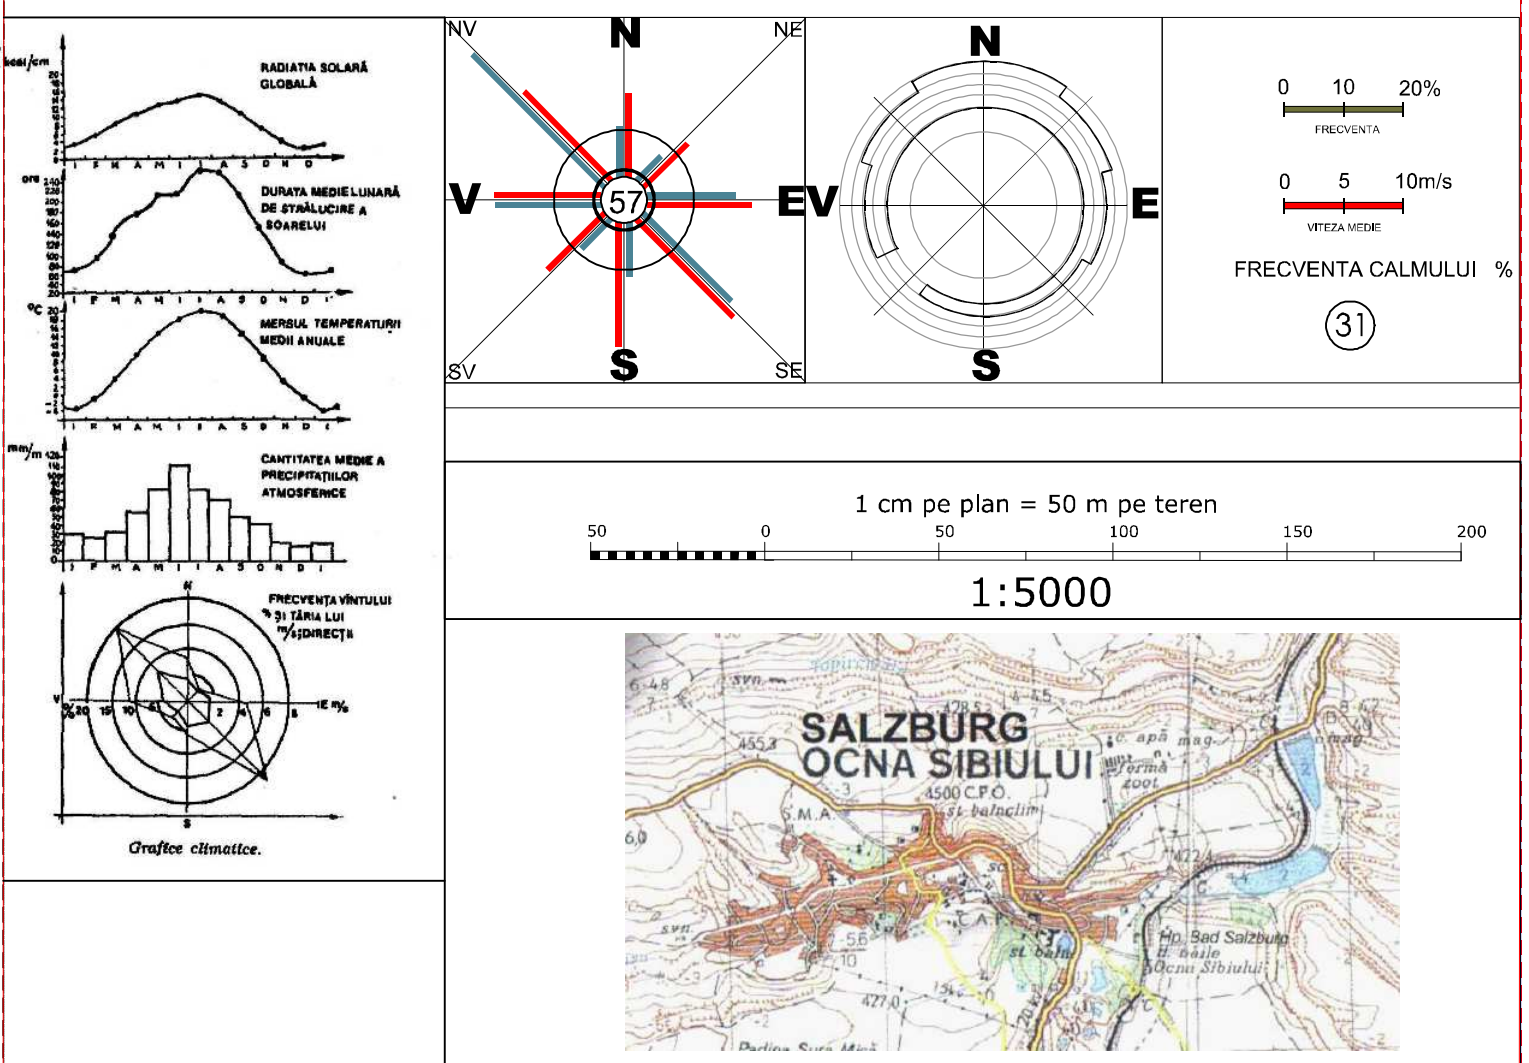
kcal/cm

RADIATIA SOLARĂ GLOBALĂ

I F M A M I I A S O N D

ore

DURATA MEDIE LUNARĂ DE STRĂLUCIRE A SOARELUI

I F M A M I I A S O N D

°C

MERSUL TEMPERATURII MEDII ANUALE

I F M A M I I A S O N D

mm/m

CANTITATEA MEDIE A PRECIPITAȚIILOR ATMOSFERICE

I F M A M I I A S O N D

N

FRECVENȚA VÎNTULUI % ȘI TĂRIA LUI m/s; DIRECȚII

V %20 15 10 5 2 4 6 8 E m/s

S

Grafice climatice.

NV N NE

V 57 EV

SV S SE

N

E

S

0 10 20%

FRECVENTA

0 5 10m/s

VITEZA MEDIE

FRECVENTA CALMULUI %

31

1 cm pe plan = 50 m pe teren

50 0 50 100 150 200

1:5000

SALZBURG
OCNA SIBIULUI

455,3

428,5

4500 C.F.O.

st. balnclim

S.M.A.

c. apă mag.

ferma zoot

Hp. Bad Salzburg
B. băile
Ocna Sibiului

st. baln

427,0

422

6,0

Padina Sura Mică